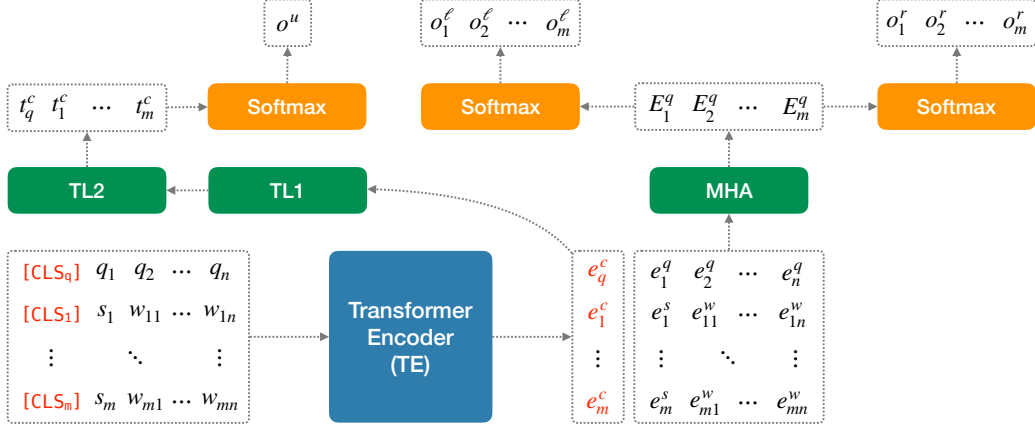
$o^u$

$o_1^\ell \quad o_2^\ell \quad \cdots \quad o_m^\ell$

$o_1^r \quad o_2^r \quad \cdots \quad o_m^r$

$t_q^c \quad t_1^c \quad \cdots \quad t_m^c$

Softmax

Softmax

$E_1^q \quad E_2^q \quad \cdots \quad E_m^q$

Softmax

TL2

TL1

MHA

[CLS$_q$] $q_1 \quad q_2 \quad \cdots \quad q_n$

[CLS$_1$] $s_1 \quad w_{11} \quad \cdots \quad w_{1n}$

$\vdots \quad \ddots \quad \vdots$

[CLS$_m$] $s_m \quad w_{m1} \quad \cdots \quad w_{mn}$

Transformer Encoder (TE)

$e_q^c$

$e_1^c$

$\vdots$

$e_m^c$

$e_1^q \quad e_2^q \quad \cdots \quad e_n^q$

$e_1^s \quad e_{11}^w \quad \cdots \quad e_{1n}^w$

$\vdots \quad \ddots \quad \vdots$

$e_m^s \quad e_{m1}^w \quad \cdots \quad e_{mn}^w$